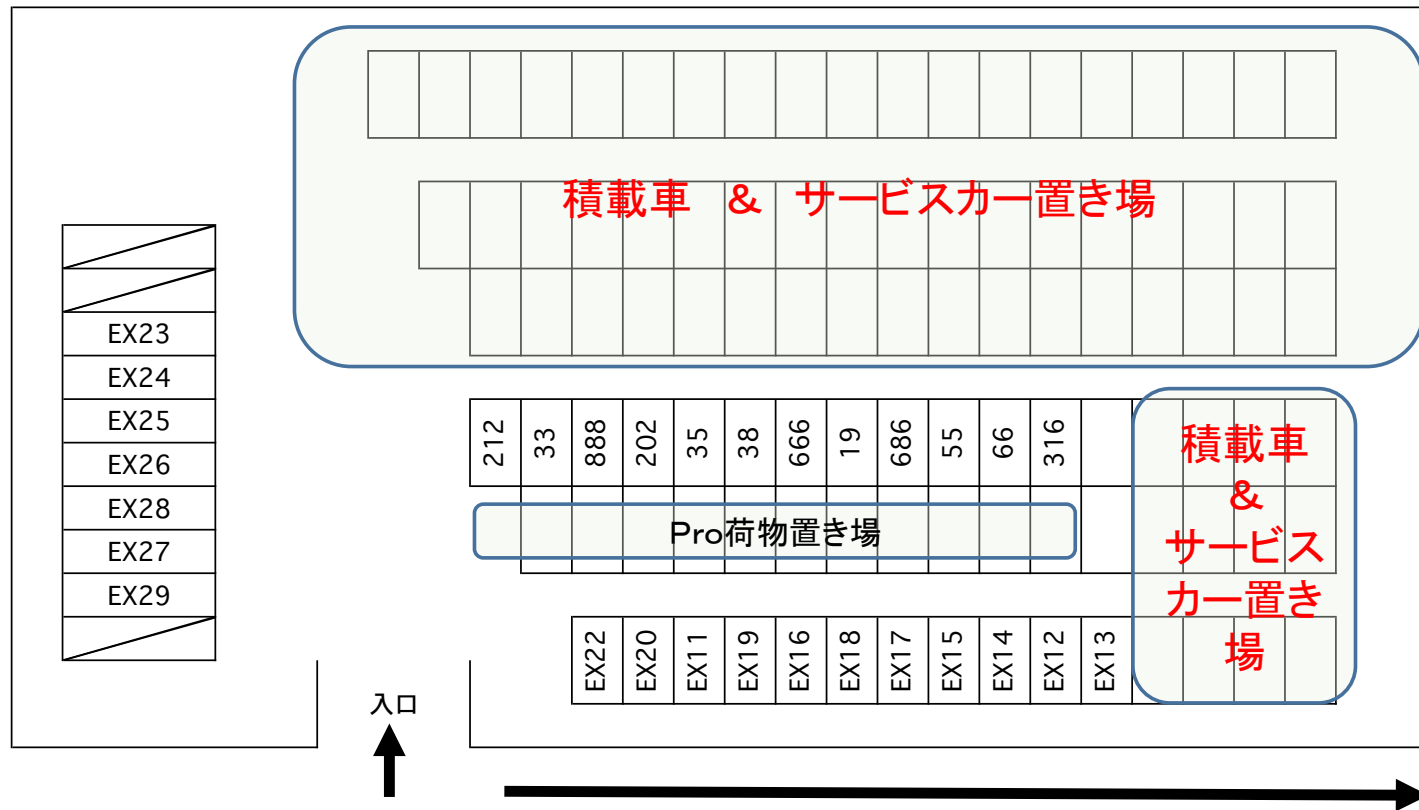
積載車 & サービスカー置き場

EX23
EX24
EX25
EX26
EX28
EX27
EX29

212
33
888
202
35
38
666
19
686
55
66
316

積載車
&
サービスカー置き場

Pro荷物置き場

EX22
EX20
EX11
EX19
EX16
EX18
EX17
EX15
EX14
EX12
EX13

入口